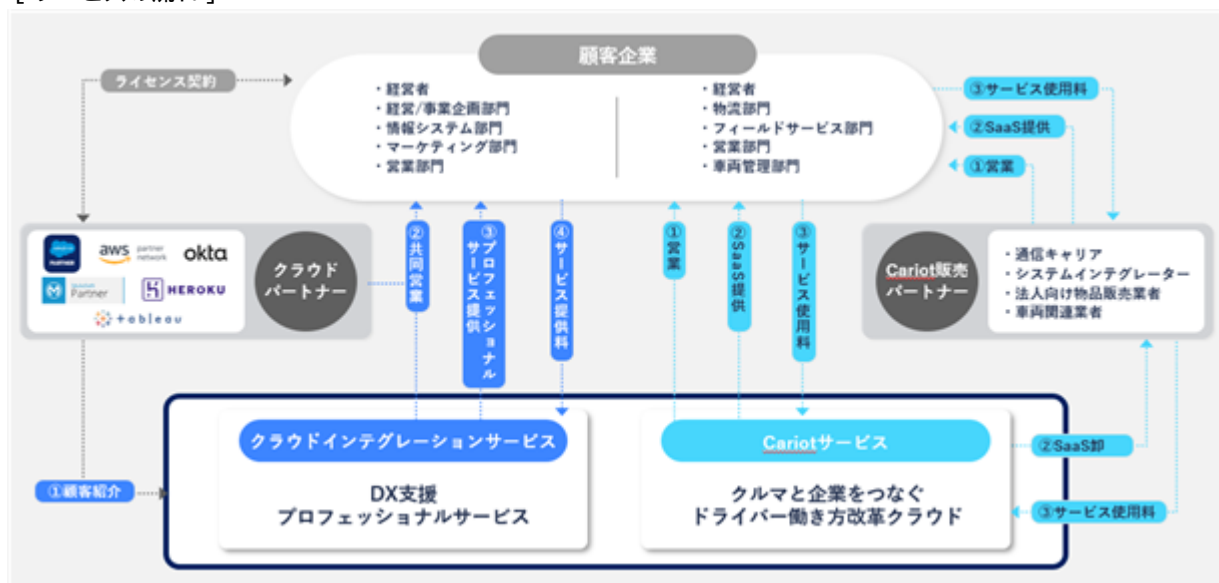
顧客企業

ライセンス契約

・経営者
・経営/事業企画部門
・情報システム部門
・マーケティング部門
・営業部門

・経営者
・物流部門
・フィールドサービス部門
・営業部門
・車両管理部門

③サービス使用料
②SaaS提供
①営業

aws partner network
okta
Partner
HEROKU
tableau

クラウドパートナー

②共同営業
③プロフェッショナルサービス提供
④サービス提供料
①営業
②SaaS提供
③サービス使用料

Cariot販売パートナー

・通信キャリア
・システムインテグレーター
・法人向け物品販売業者
・車両関連業者

①顧客紹介

クラウドインテグレーションサービス
DX支援
プロフェッショナルサービス

Cariotサービス
クルマと企業をつなぐ
ドライバー働き方改革クラウド

②SaaS卸
③サービス使用料